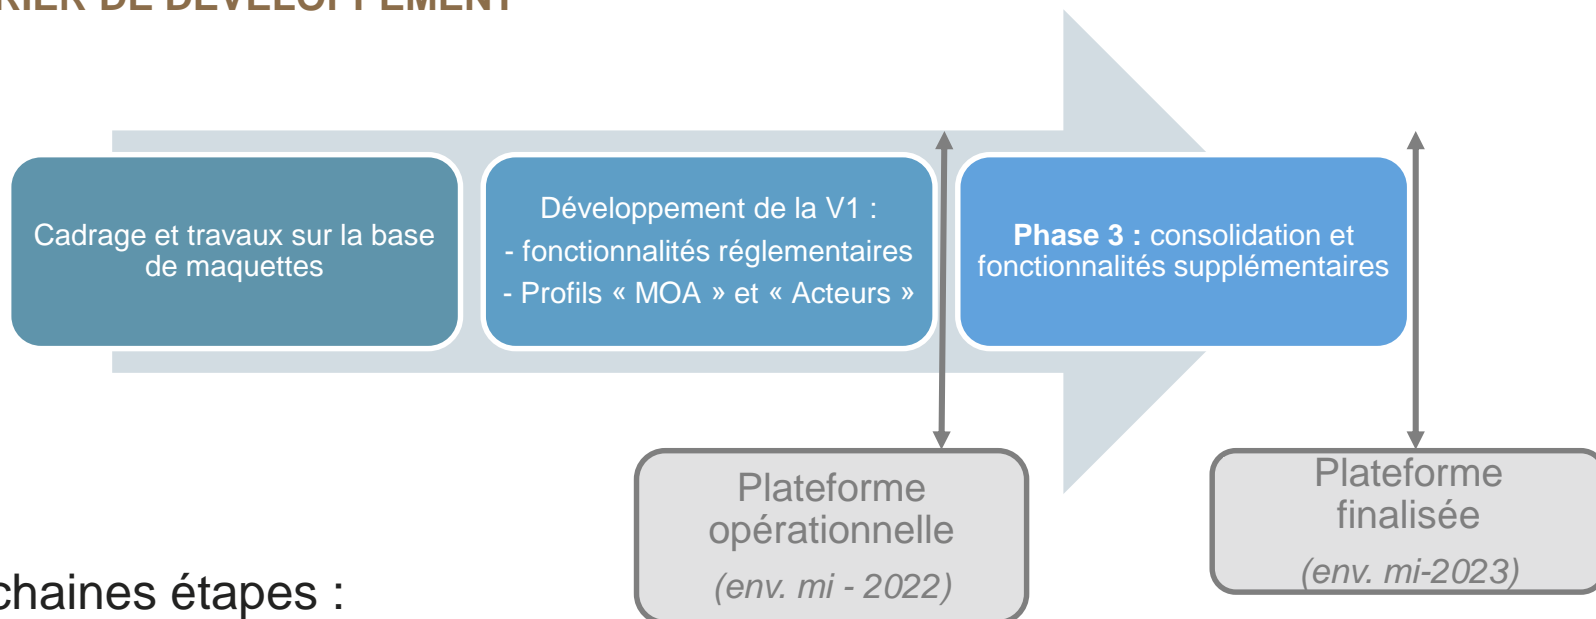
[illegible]RIER DE DÉVELOPPEMENT

Cadrage et travaux sur la base de maquettes

Développement de la V1 :
- fonctionnalités réglementaires
- Profils « MOA » et « Acteurs »

**Phase 3 :** consolidation et fonctionnalités supplémentaires

Plateforme opérationnelle
*(env. mi - 2022)*

Plateforme finalisée
*(env. mi-2023)*

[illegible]chaines étapes :